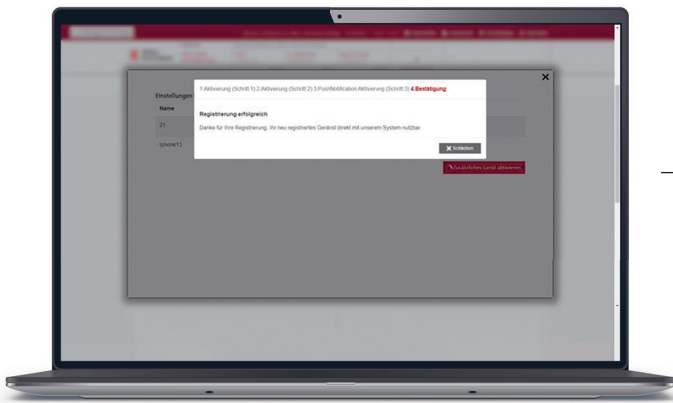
1 Aktivierung (Schritt 1) 2 Aktivierung (Schritt 2) 3 PushNotification Aktivierung (Schritt 3) 4 Bestätigung

Registrierung erfolgreich

Danke für Ihre Registrierung. Ihr neu registriertes Gerätd direkt mit unserem System nutzbar.

✖ Schließen

Einstellungen

Name

21

iphone13

Zusätzliches Gerät aktivieren